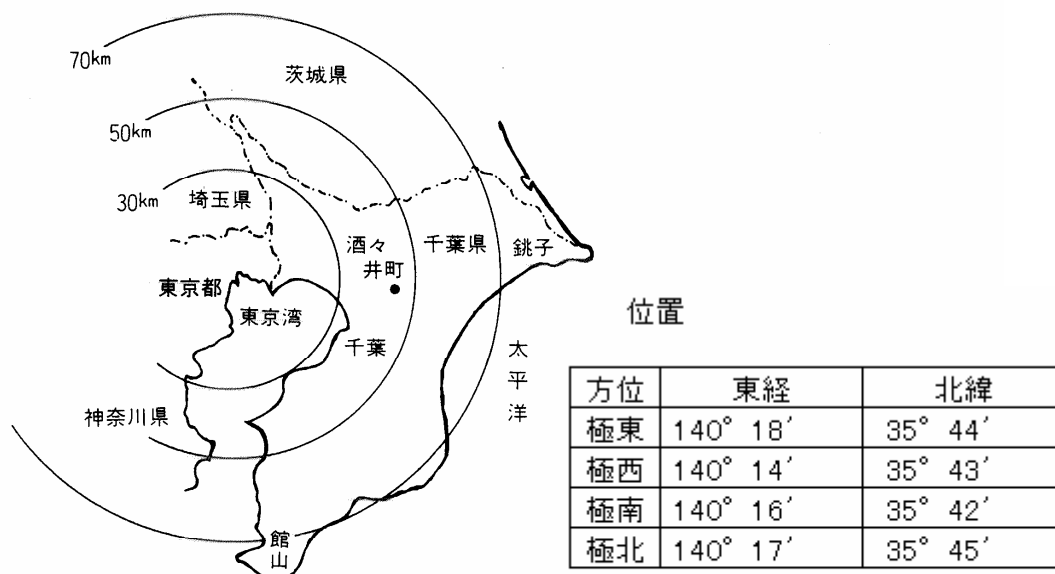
70km

茨城県

50km

30km

埼玉県

酒々井町

千葉県

銚子

東京都

東京湾

千葉

太平洋

神奈川県

館山

位置

| 方位 | 東経 | 北緯 |
|---|---|---|
| 極東 | 140° 18′ | 35° 44′ |
| 極西 | 140° 14′ | 35° 43′ |
| 極南 | 140° 16′ | 35° 42′ |
| 極北 | 140° 17′ | 35° 45′ |